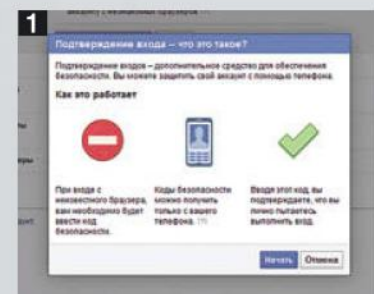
1

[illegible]

Подтверждение входа – что это такое?

Подтверждение входов – дополнительное средство для обеспечения безопасности. Вы можете защитить свой аккаунт с помощью телефона.

Как это работает

При входе с неизвестного браузера вам необходимо будет ввести код безопасности.

Коды безопасности можно получить только с вашего телефона. [?]

Вводя этот код, вы подтверждаете, что вы лично пытаетесь выполнить вход.

Начать Отмена